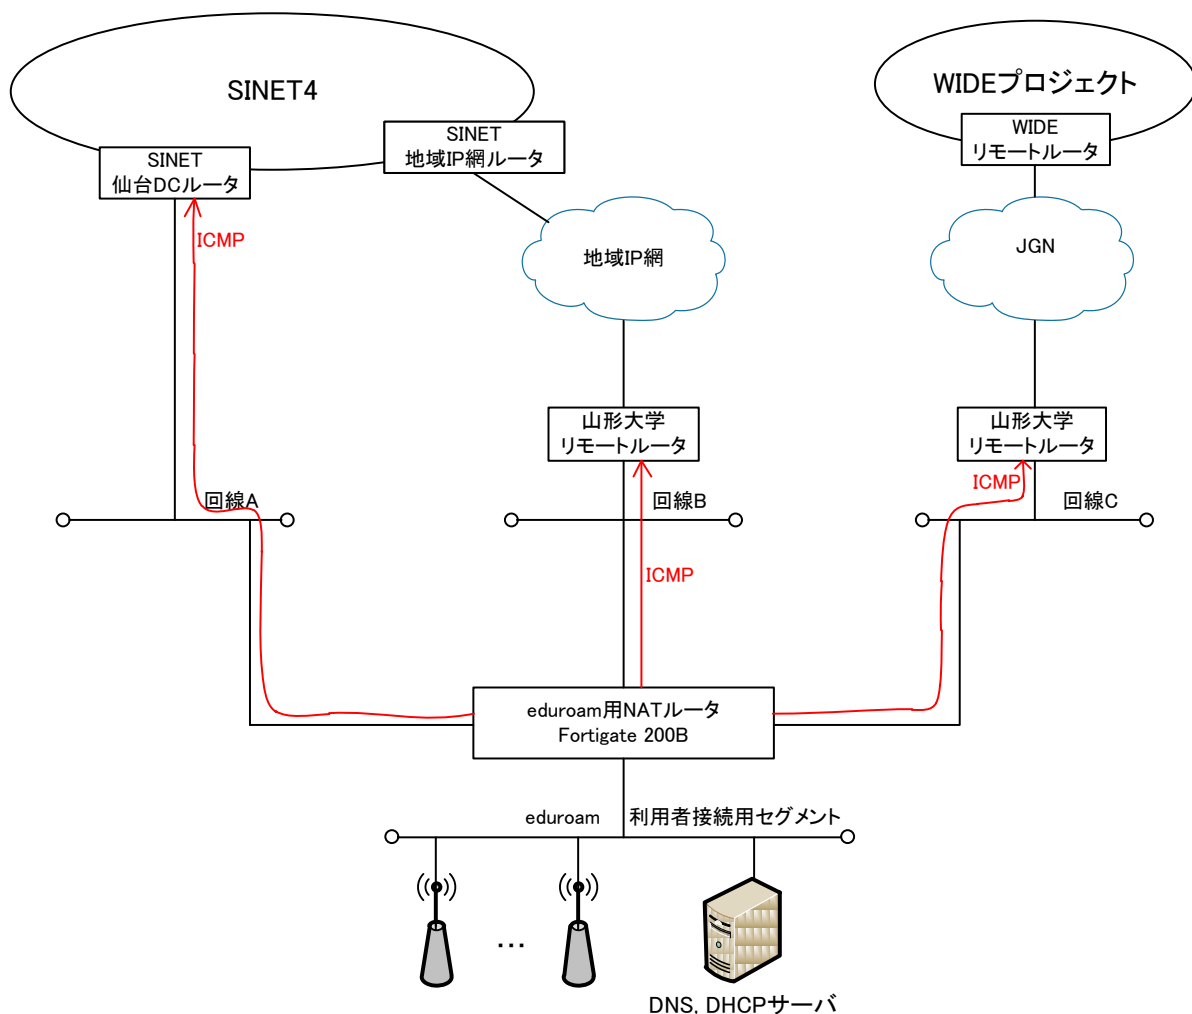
SINET4

SINET
地域IP網ルータ

SINET
仙台DCルータ

WIDEプロジェクト

WIDE
リモートルータ

ICMP

地域IP網

JGN

山形大学
リモートルータ

山形大学
リモートルータ

回線A

回線B

ICMP

回線C

ICMP

eduroam用NATルータ
Fortigate 200B

eduroam

利用者接続用セグメント

...

DNS, DHCPサーバ